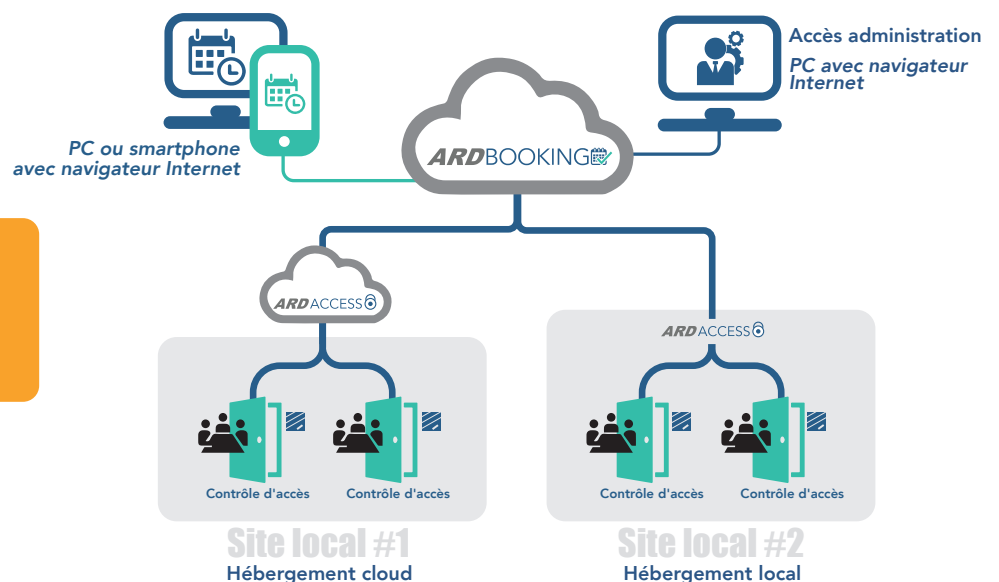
Accès administration
PC avec navigateur Internet

PC ou smartphone avec navigateur Internet

ARDBOOKING

ARDACCESS

ARDACCESS

Contrôle d'accès
Contrôle d'accès
Contrôle d'accès
Contrôle d'accès

Site local #1
Hébergement cloud

Site local #2
Hébergement local